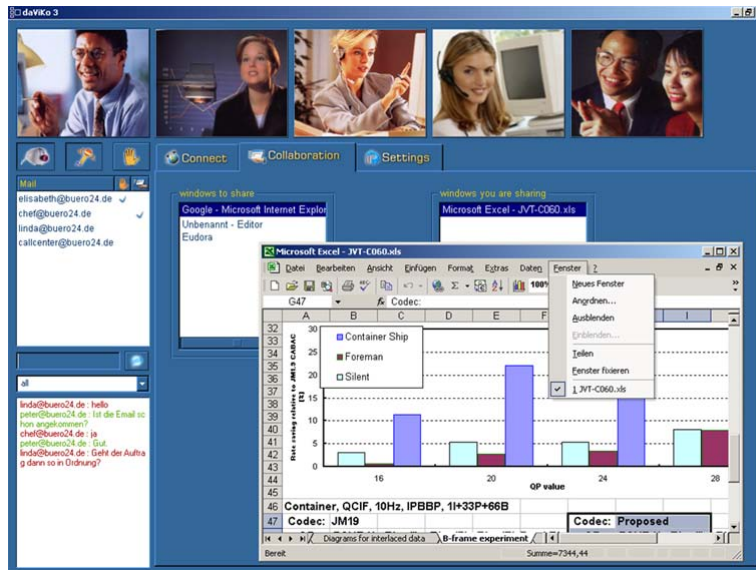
daViKo 3

Connect
Collaboration
Settings

Mail
elisabeth@buero24.de
chef@buero24.de
linda@buero24.de
callcenter@buero24.de

all

linda@buero24.de : hello
peter@buero24.de : Ist die Email schon angekommen?
chef@buero24.de : ja
peter@buero24.de : Gut.
linda@buero24.de : Geht der Auftrag dann so in Ordnung?

windows to share
Google - Microsoft Internet Explor
Unbenannt - Editor
Eudora

windows you are sharing
Microsoft Excel - JVT-C060.xls

Microsoft Excel - JVT-C060.xls
Datei Bearbeiten Ansicht Einfügen Format Extras Daten Fenster ?
G47 Codec:
Neues Fenster
Anordnen...
Ausblenden
Einblenden...
Teilen
Fenster fixieren
1 JVT-C060.xls

| | A | B | C | D | E | F | | I |
|---|---|---|---|---|---|---|---|---|
| 32 | | | | | | | | |

Container Ship
Foreman
Silent
Rate saving relative to JM19 CABAC [%]
30
25
20
15
10
5
0
16
20
24
28
QP value
45
46 Container, QCIF, 10Hz, IPBBP, 1I+33P+66B
47 Codec: JM19
Codec: Proposed
Diagrams for interlaced data
B-frame experiment
Bereit
Summe=7344,44